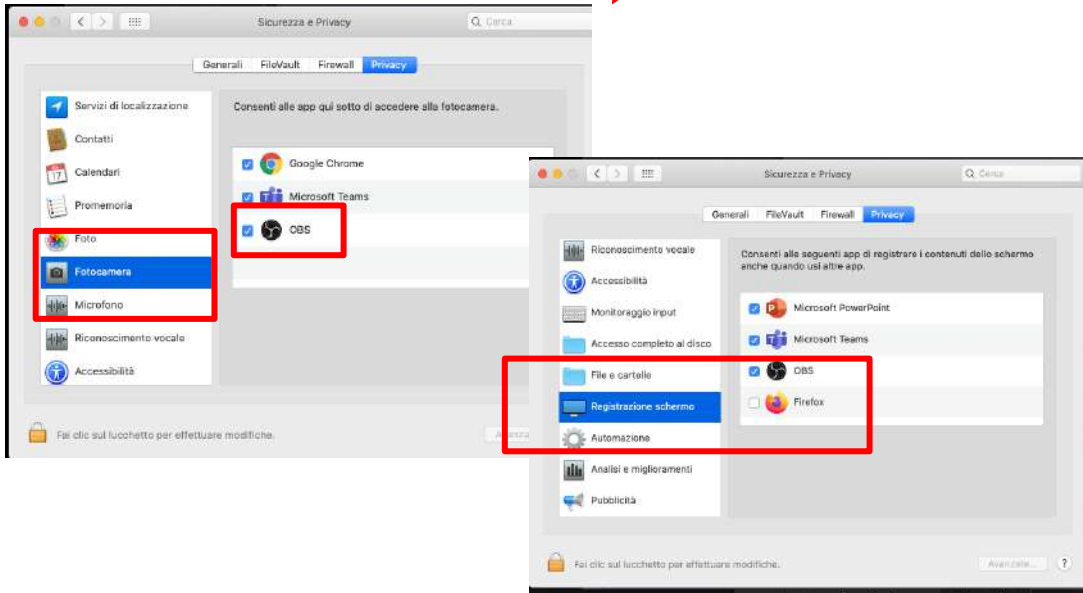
Sicurezza e Privacy

Cerca

Generali FileVault Firewall Privacy

Servizi di localizzazione
Contatti
Calendari
Promemoria
Foto
Fotocamera
Microfono
Riconoscimento vocale
Accessibilità

Consenti alle app qui sotto di accedere alla fotocamera.

Google Chrome
Microsoft Teams
OBS

Fai clic sul lucchetto per effettuare modifiche.

Avanzate

Sicurezza e Privacy

Cerca

Generali FileVault Firewall Privacy

Riconoscimento vocale
Accessibilità
Monitoraggio input
Accesso completo al disco
File e cartelle
Registrazione schermo
Automazione
Analisi e miglioramenti
Pubblicità

Consenti alle seguenti app di registrare i contenuti dello schermo anche quando usi altre app.

Microsoft PowerPoint
Microsoft Teams
OBS
Firefox

Fai clic sul lucchetto per effettuare modifiche.

Avanzate...

?